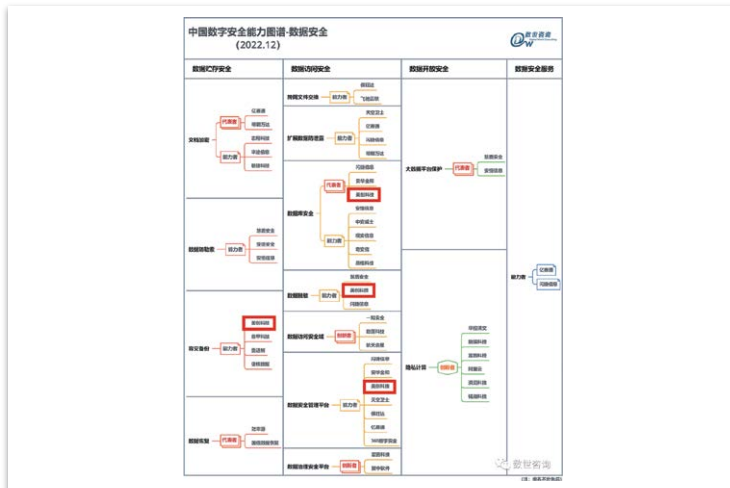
中国数字安全能力图谱-数据安全
（2022.12）

数据汇存安全
数据访问安全
数据开放安全
数据安全服务

文档加密
代表者
亿赛通
明朝万达
能力者
志翔科技
天融信
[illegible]

数据防勒索
能力者
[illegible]
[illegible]
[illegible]

容灾备份
能力者
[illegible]
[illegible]
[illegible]
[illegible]

数据库审计
能力者
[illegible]
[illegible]

数据安全管理平台
能力者
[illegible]

数据治理安全平台
创新者
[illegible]
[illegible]

大数据平台保护
代表者
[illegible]
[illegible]

隐私计算
创新者
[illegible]
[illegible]
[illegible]
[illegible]
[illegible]
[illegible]

能力者
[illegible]
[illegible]

数世咨询